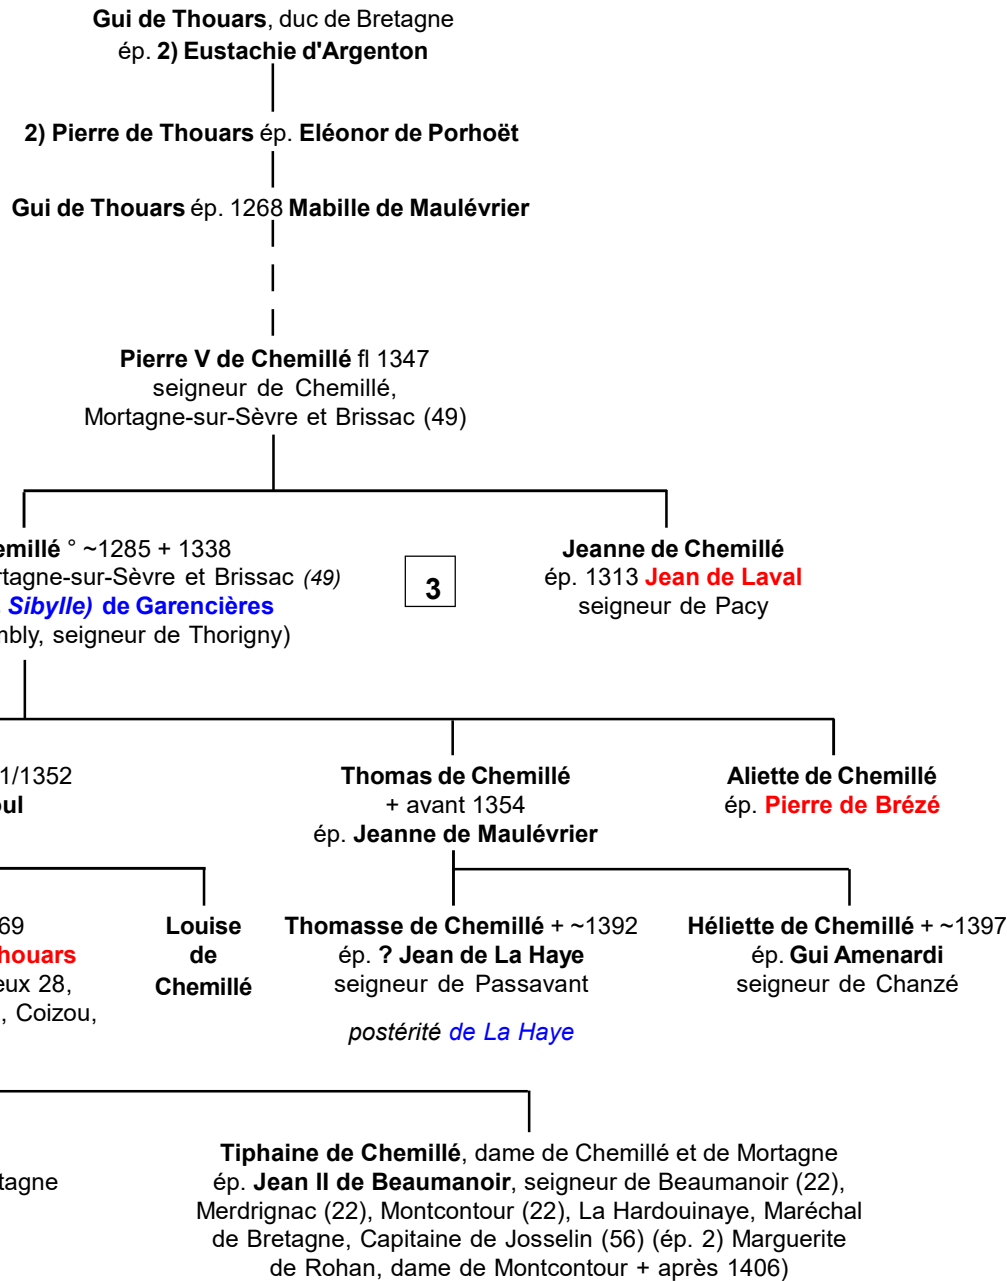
Gui de Thouars, duc de Bretagne
ép. 2) Eustachie d'Argenton

2) Pierre de Thouars ép. Eléonor de Porhoët

Gui de Thouars ép. 1268 Mabille de Maulévrier

Pierre V de Chemillé fl 1347
seigneur de Chemillé, Mortagne-sur-Sèvre et Brissac (49)

emillé ° ~1285 + 1338
rtagne-sur-Sèvre et Brissac (49)
Sibylle) de Garencières
nbly, seigneur de Thorigny)

3

Jeanne de Chemillé
ép. 1313 Jean de Laval
seigneur de Pacy

1/1352
ul

Thomas de Chemillé
+ avant 1354
ép. Jeanne de Maulévrier

Aliette de Chemillé
ép. Pierre de Brézé

69
houars
eux 28,
, Coizou,

Louise de Chemillé

Thomasse de Chemillé + ~1392
ép. ? Jean de La Haye
seigneur de Passavant

postérité de La Haye

Héliette de Chemillé + ~1397
ép. Gui Amenardi
seigneur de Chanzé

tagne

Tiphaine de Chemillé, dame de Chemillé et de Mortagne
ép. Jean II de Beaumanoir, seigneur de Beaumanoir (22), Merdrignac (22), Montcontour (22), La Hardouinaye, Maréchal de Bretagne, Capitaine de Josselin (56) (ép. 2) Marguerite de Rohan, dame de Montcontour + après 1406)